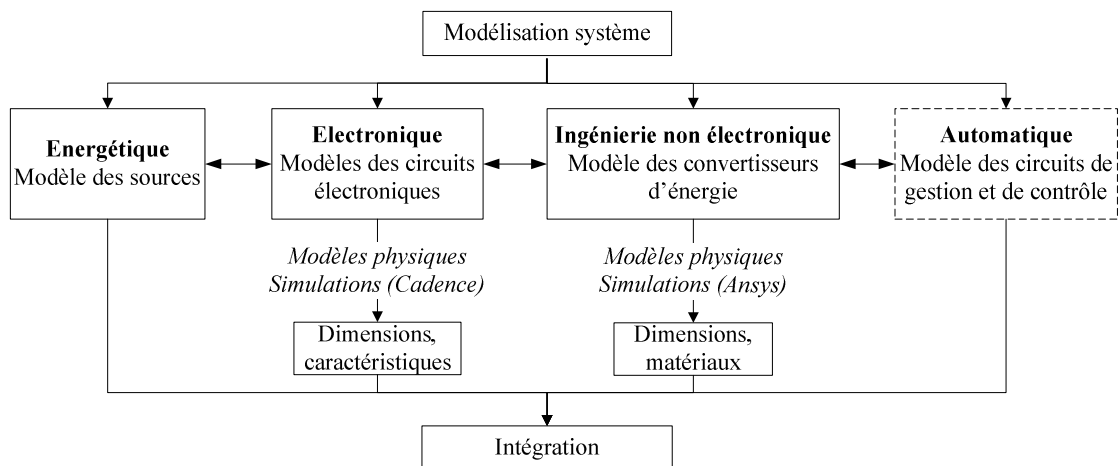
Modélisation système

**Energétique**
Modèle des sources

**Electronique**
Modèles des circuits électroniques

**Ingénierie non électronique**
Modèle des convertisseurs d'énergie

**Automatique**
Modèle des circuits de gestion et de contrôle

*Modèles physiques*
*Simulations (Cadence)*

*Modèles physiques*
*Simulations (Ansys)*

Dimensions, caractéristiques

Dimensions, matériaux

Intégration